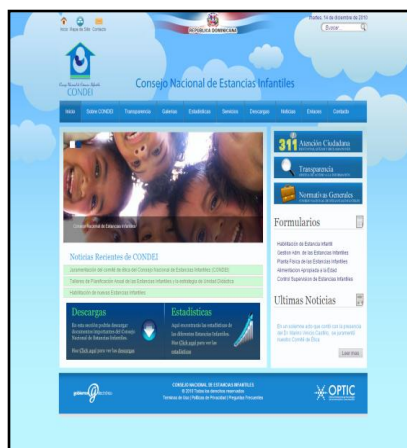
Inicio Mapa de Sitio Contacto

REPÚBLICA DOMINICANA

Martes, 14 de diciembre de 2010

Buscar...

CONDEI

Consejo Nacional de Estancias Infantiles

Inicio | Sobre CONDEI | Transparencia | Galerias | Estadisticas | Servicios | Descargas | Noticias | Enlaces | Contacto

Consejo Nacional de Estancias Infantiles

311 Atención Ciudadana

Transparencia

Normativas Generales

Formularios

Habilitación de Estancia Infantil

Gestión adm. de las Estancias Infantiles

Planta Física de las Estancias Infantiles

Alimentación Apropiada a la Edad

Control Supervision de Estancias Infantiles

Noticias Recientes de CONDEI

Juramentacion del comité de ética del Consejo Nacional de Estancias Infantiles (CONDEI)

Talleres de Planificación Anual de las Estancias Infantiles y la estrategia de Unidad Didáctica

Habilitación de nuevas Estancias Infantiles

Ultimas Noticias

En un solemne acto que contó con la presencia del Dr. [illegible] se juramentó nuestro Comité de Ética

Leer más

Descargas

En esta sección podrás descargar documentos importantes del Consejo Nacional de Estancias Infantiles.

Haz Click aquí para ver las descargas

Estadisticas

Aquí encontrarás las estadísticas de las diferentes Estancias Infantiles.

Haz Click aquí para ver las estadisticas

CONSEJO NACIONAL DE ESTANCIAS INFANTILES

© 2010 Todos los derechos reservados

Términos de Uso | Políticas de Privacidad | Preguntas Frecuentes

gobierno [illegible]

OPTIC